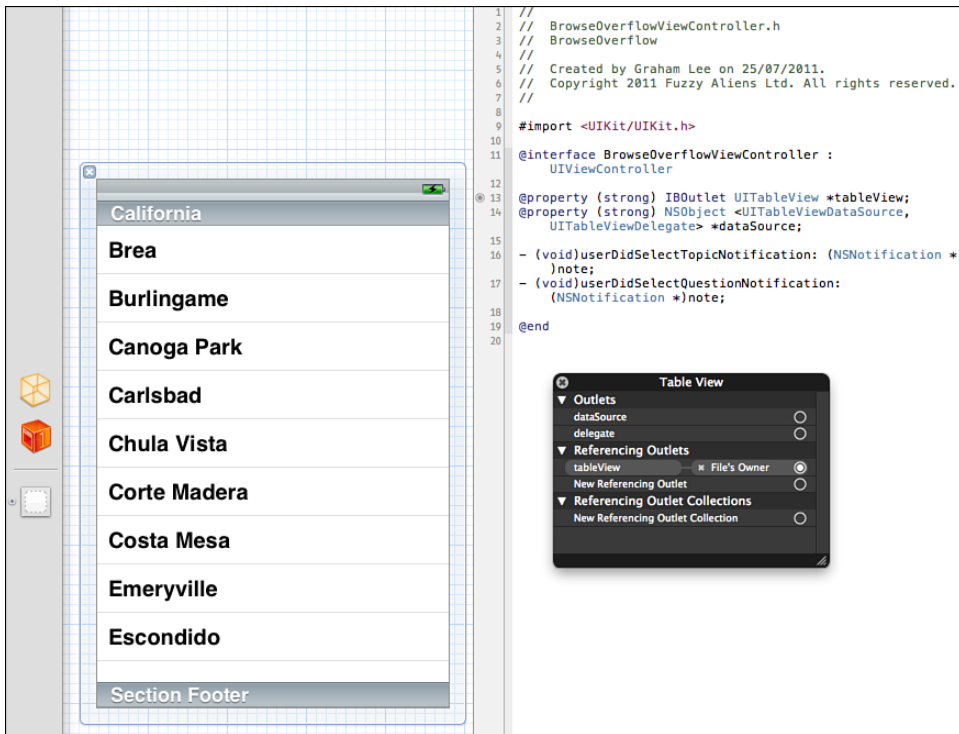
California
Brea
Burlingame
Canoga Park
Carlsbad
Chula Vista
Corte Madera
Costa Mesa
Emeryville
Escondido
Section Footer

1 //
2 // BrowseOverflowViewController.h
3 // BrowseOverflow
4 //
5 // Created by Graham Lee on 25/07/2011.
6 // Copyright 2011 Fuzzy Aliens Ltd. All rights reserved.
7 //
8
9 #import <UIKit/UIKit.h>
10
11 @interface BrowseOverflowViewController : UIViewController
12
13 @property (strong) IBOutlet UITableView *tableView;
14 @property (strong) NSObject <UITableViewDataSource, UITableViewDelegate> *dataSource;
15
16 - (void)userDidSelectTopicNotification: (NSNotification *)note;
17 - (void)userDidSelectQuestionNotification: (NSNotification *)note;
18
19 @end
20

Table View
▼ Outlets
dataSource
delegate
▼ Referencing Outlets
tableView
File's Owner
New Referencing Outlet
▼ Referencing Outlet Collections
New Referencing Outlet Collection